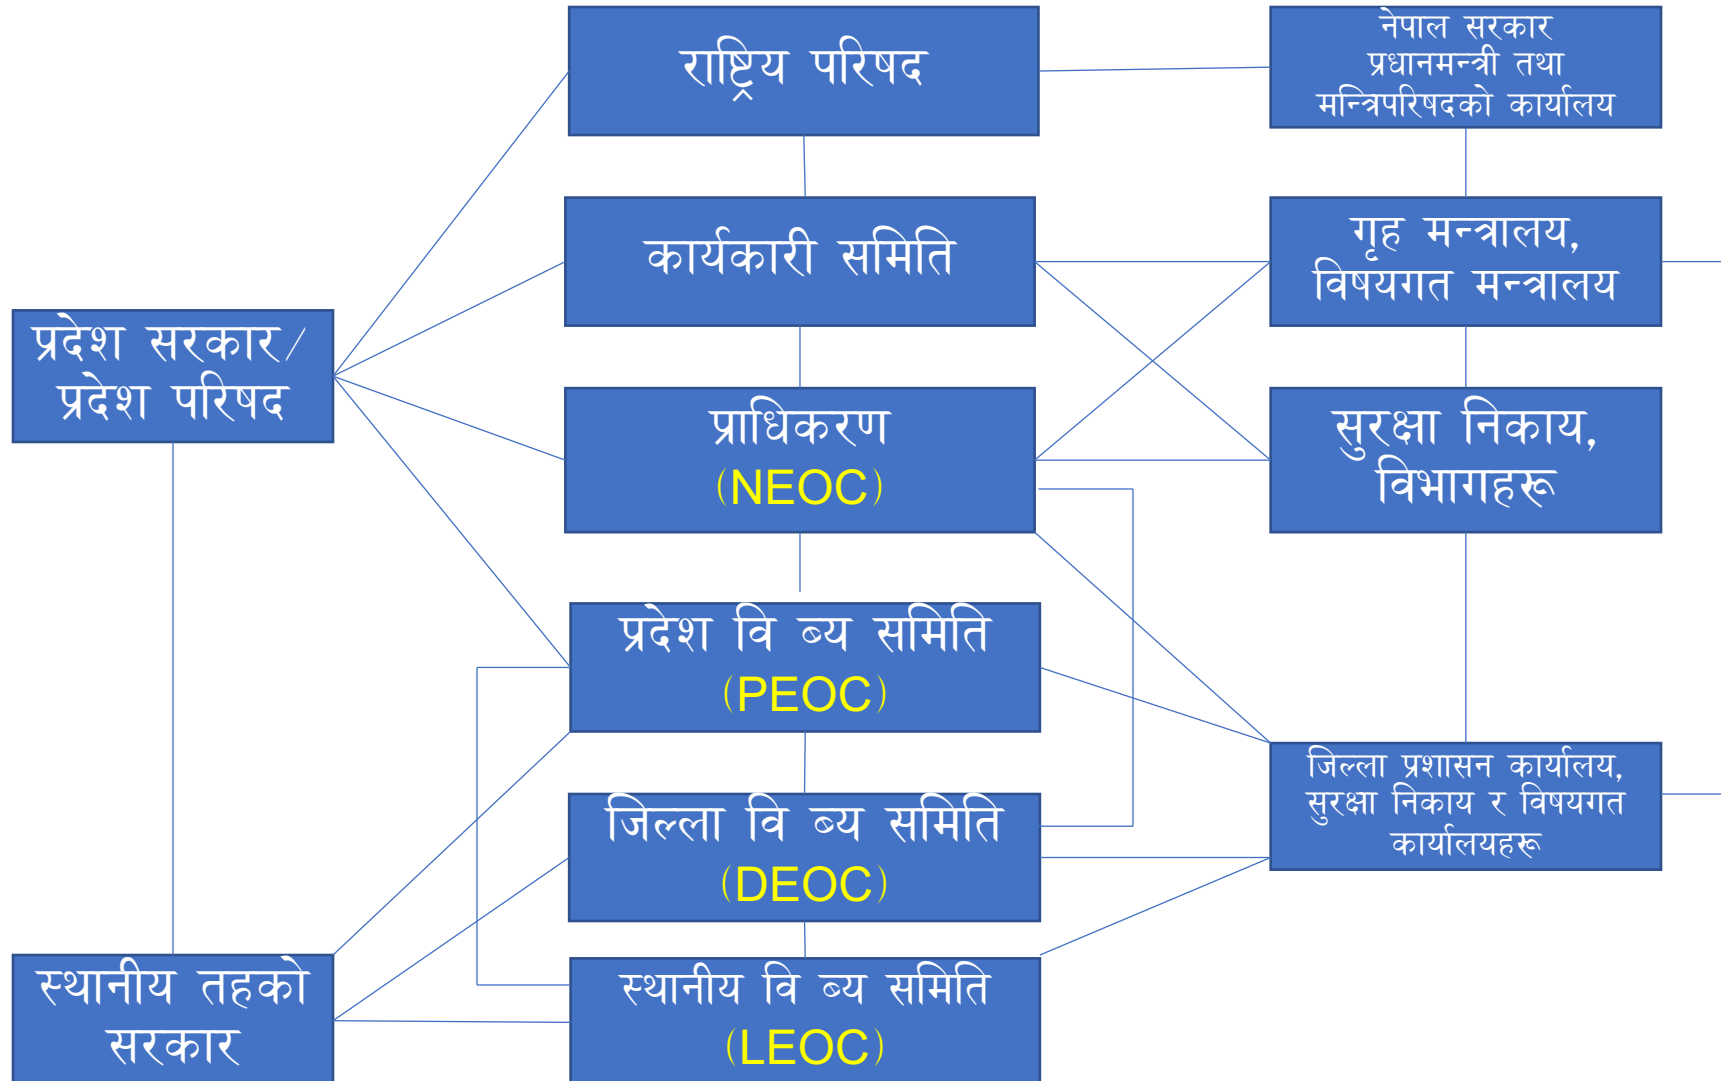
राष्ट्रिय परिषद

नेपाल सरकार
प्रधानमन्त्री तथा
मन्त्रिपरिषदको कार्यालय

कार्यकारी समिति

गृह मन्त्रालय,
विषयगत मन्त्रालय

प्रदेश सरकार/
प्रदेश परिषद

प्राधिकरण
(NEOC)

सुरक्षा निकाय,
विभागहरू

प्रदेश वि ब्य समिति
(PEOC)

जिल्ला प्रशासन कार्यालय,
सुरक्षा निकाय र विषयगत
कार्यालयहरू

जिल्ला वि ब्य समिति
(DEOC)

स्थानीय तहको
सरकार

स्थानीय वि ब्य समिति
(LEOC)